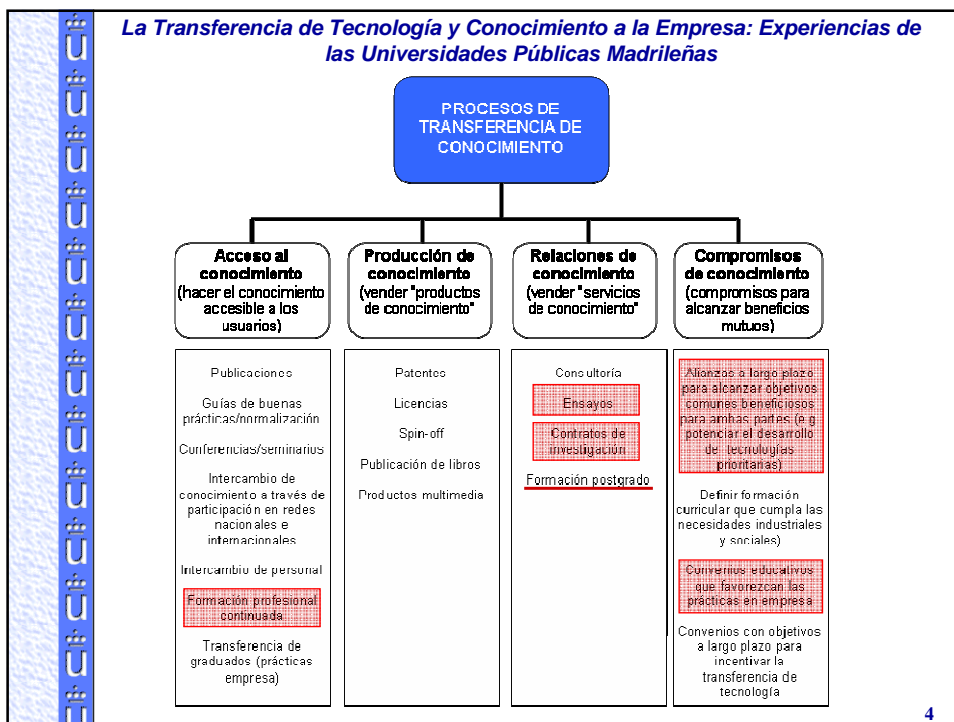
La Transferencia de Tecnología y Conocimiento a la Empresa: Experiencias de las Universidades Públicas Madrileñas

PROCESOS DE TRANSFERENCIA DE CONOCIMIENTO

Acceso al conocimiento (hacer el conocimiento accesible a los usuarios)

Producción de conocimiento (vender "productos de conocimiento"

Relaciones de conocimiento (vender "servicios de conocimiento"

Compromisos de conocimiento (compromisos para alcanzar beneficios mutuos)

Publicaciones

Guías de buenas prácticas/normalización

Conferencias/seminarios

Intercambio de conocimiento a través de participación en redes nacionales e internacionales

Intercambio de personal

Formación profesional continuada

Transferencia de graduados (prácticas empresa)

Patentes

Licencias

Spin-off

Publicación de libros

Productos multimedia

Consultoría

Ensayos

Contratos de investigación

Formación postgrado

Alianzas a largo plazo para alcanzar objetivos comunes beneficiosos para ambas partes (e.g potenciar el desarrollo de tecnologías prioritarias)

Definir formación curricular que cumpla las necesidades industriales y sociales)

Convenios educativos que favorezcan las prácticas en empresa

Convenios con objetivos a largo plazo para incentivar la transferencia de tecnología

4